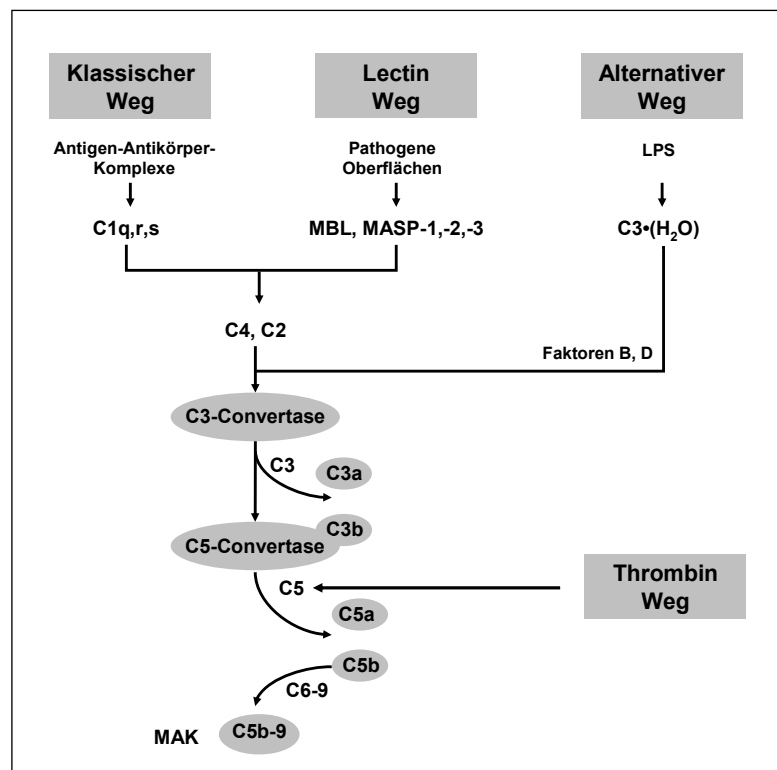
Klassischer Weg

Lectin Weg

Alternativer Weg

Antigen-Antikörper-Komplexe

Pathogene Oberflächen

LPS

C1q,r,s

MBL, MASP-1,-2,-3

C3•($H_2O$)

C4, C2

Faktoren B, D

C3-Convertase

C3

C3a

C3b

C5-Convertase

Thrombin Weg

C5

C5a

C5b

C6-9

MAK

C5b-9